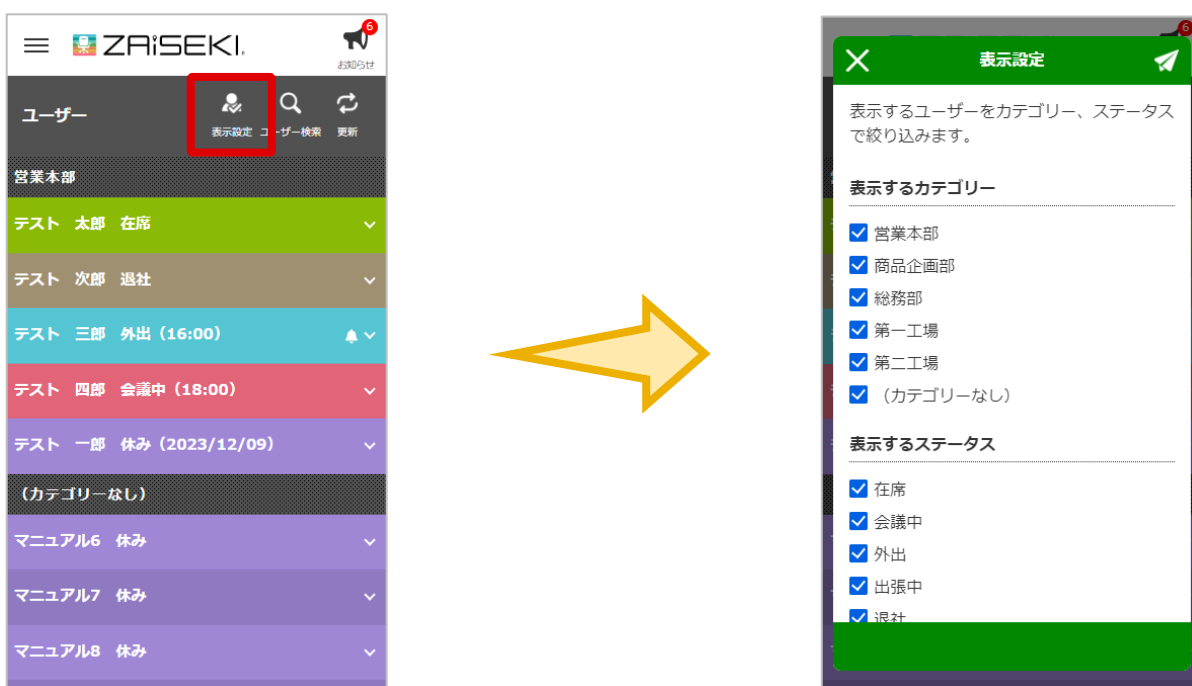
ZAiSEKI.

6
お知らせ

ユーザー

表示設定 ユーザー検索 更新

営業本部

テスト 太郎 在席

テスト 次郎 退社

テスト 三郎 外出（16:00）

テスト 四郎 会議中（18:00）

テスト 一郎 休み（2023/12/09）

（カテゴリーなし）

マニュアル6 休み

マニュアル7 休み

マニュアル8 休み

表示設定

表示するユーザーをカテゴリー、ステータスで絞り込みます。

表示するカテゴリー

営業本部
商品企画部
総務部
第一工場
第二工場
（カテゴリーなし）

表示するステータス

在席
会議中
外出
出張中
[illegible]